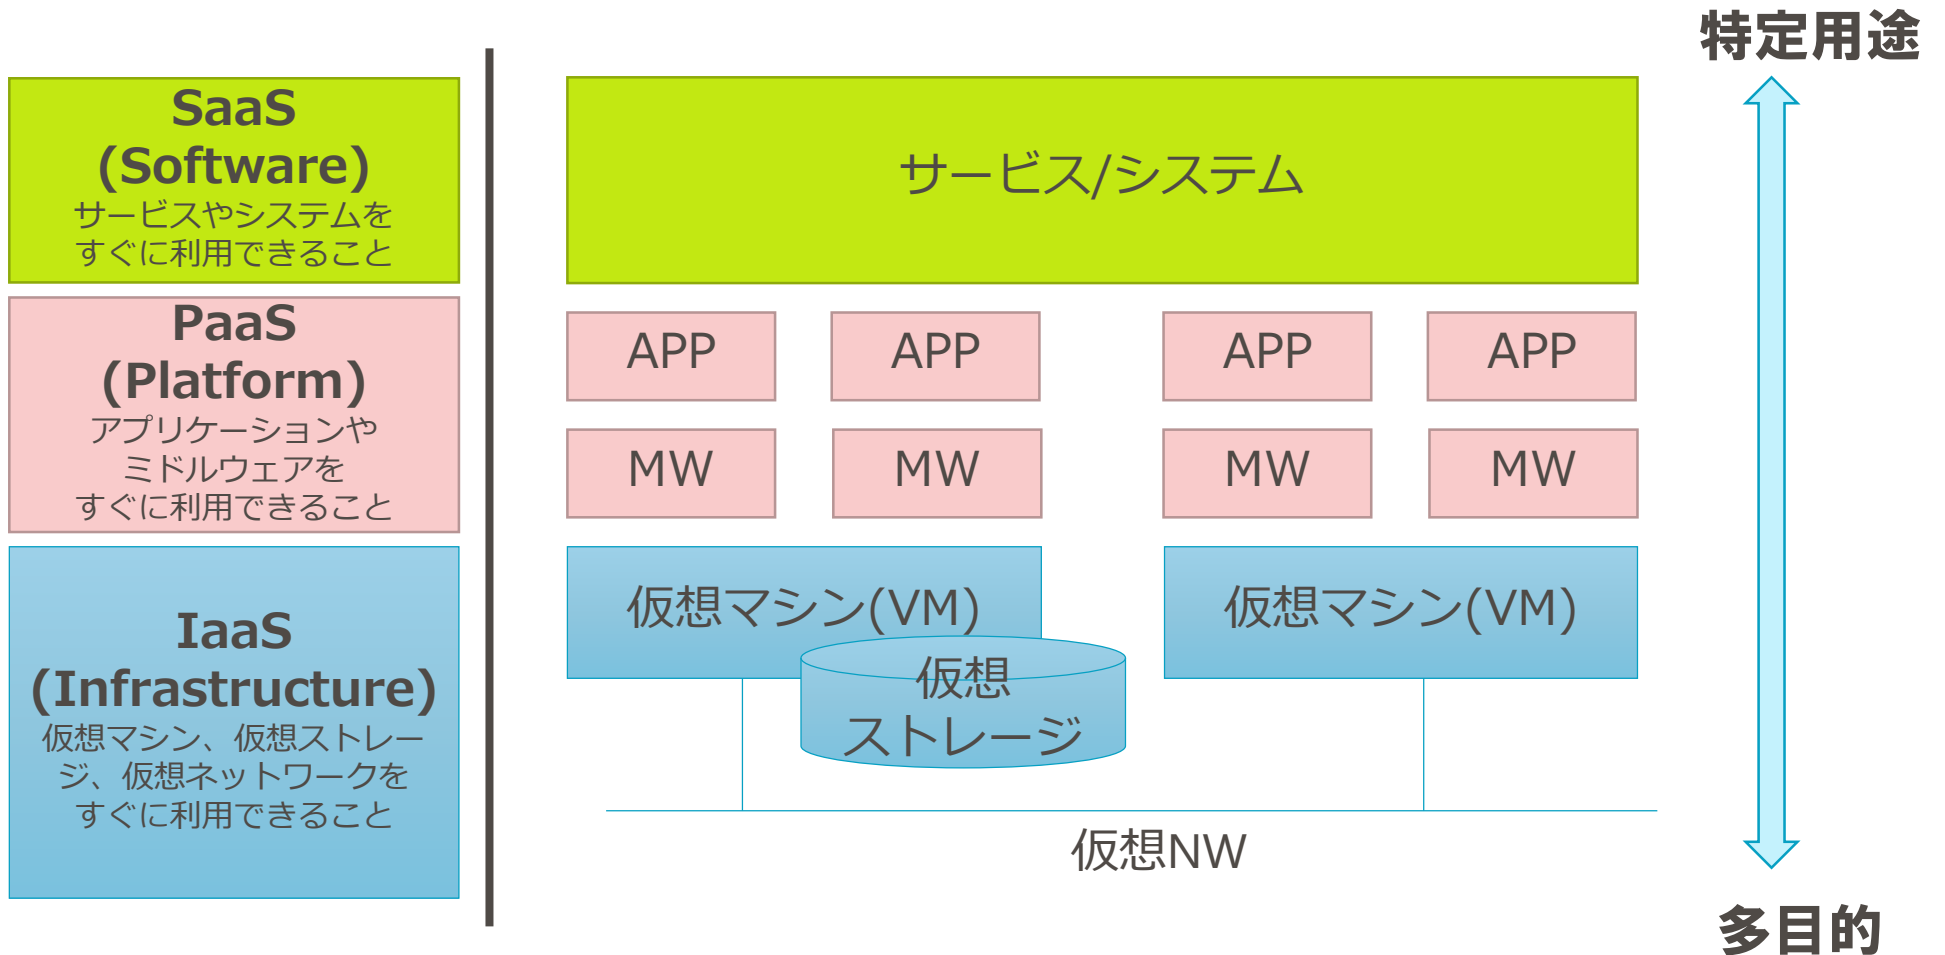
SaaS
(Software)
サービスやシステムを
すぐに利用できること

PaaS
(Platform)
アプリケーションや
ミドルウェアを
すぐに利用できること

IaaS
(Infrastructure)
仮想マシン、仮想ストレージ、仮想ネットワークを
すぐに利用できること

特定用途

サービス/システム

APP
APP
APP
APP

MW
MW
MW
MW

仮想マシン(VM)
仮想マシン(VM)

仮想
ストレージ

仮想NW

多目的